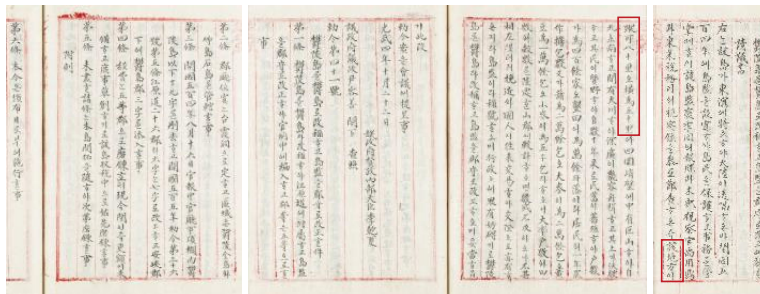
第六條 本令은頒布日로부터施行할事

附則

第一條 鬱陵島를鬱島라改稱하야江原道에附屬하고島監을郡守로改正하야官制中에編入하고郡等은五等으로할事

第二條 郡廳位寘는台霞洞으로定하고區域은鬱陵全島와竹島石島를管轄할事

第三條 開國五百四年八月十六日官報中官廳事項欄內鬱陵島以下十九字를刪去하고開國五百五年勅令第三十六號第五條江原道二十六郡의六字는七字로改正하고安峽郡下에鬱島郡三字를添入할事

第四條 經費는五等郡으로磨鍊하되現今間인즉吏額이未備하고庶事草創하기로該島收稅中으로姑先磨鍊할事

第五條 未盡한諸條는本島開拓을隨하야次第磨鍊할事

勅令第四十一號

鬱陵島를鬱島로改稱하고島監을郡守로改正한件

光武四年十月二十五日

御押 御璽 奉

勅 議政府議政臨署贊政內部大臣 李乾夏

中樞院

事

勅令第四十一號鬱陵島를鬱島로改稱하고島監을郡守로改正한件

議政府

右는鬱陵島가東海에在하야大陸과相距가遠하고島中에村落이漸成하야人民이日加한즉他郡과同一하게行政하난것이不可한故로...

...

...